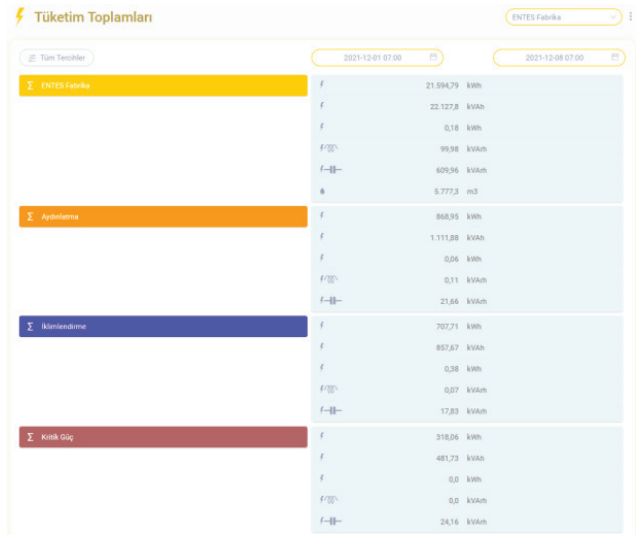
Tüketim Toplamları

ENTES Fabrika

Tüm Tercihler

2021-12-01 07:00

2021-12-08 07:00

Σ ENTES Fabrika

| | | |
|---|---|---|
| | 21.594,79 | kWh |
| | 22.127,8 | kVAh |
| | 0,18 | kWh |
| | 99,98 | kVArh |
| | 609,96 | kVArh |
| | 5.777,3 | m3 |

Σ Aydınlatma

| | | |
|---|---|---|
| | 868,95 | kWh |
| | 1.111,88 | kVAh |
| | 0,06 | kWh |
| | 0,11 | kVArh |
| | 21,66 | kVArh |

Σ İklimlendirme

| | | |
|---|---|---|
| | 707,71 | kWh |
| | 857,67 | kVAh |
| | 0,38 | kWh |
| | 0,07 | kVArh |
| | 17,83 | kVArh |

Σ Kritik Güç

| | | |
|---|---|---|
| | 318,06 | kWh |
| | 481,73 | kVAh |
| | 0,0 | kWh |
| | 0,0 | kVArh |
| | 24,16 | kVArh |